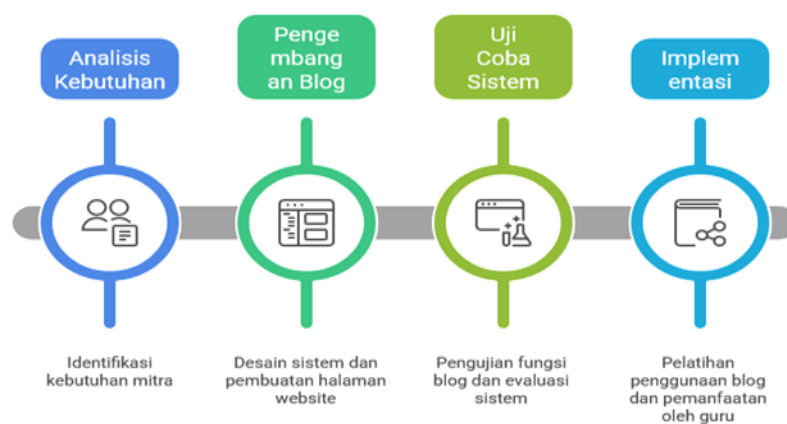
Analisis Kebutuhan

Identifikasi kebutuhan mitra

Pengembangan Blog

Desain sistem dan pembuatan halaman website

Uji Coba Sistem

Pengujian fungsi blog dan evaluasi sistem

Implementasi

Pelatihan penggunaan blog dan pemanfaatan oleh guru